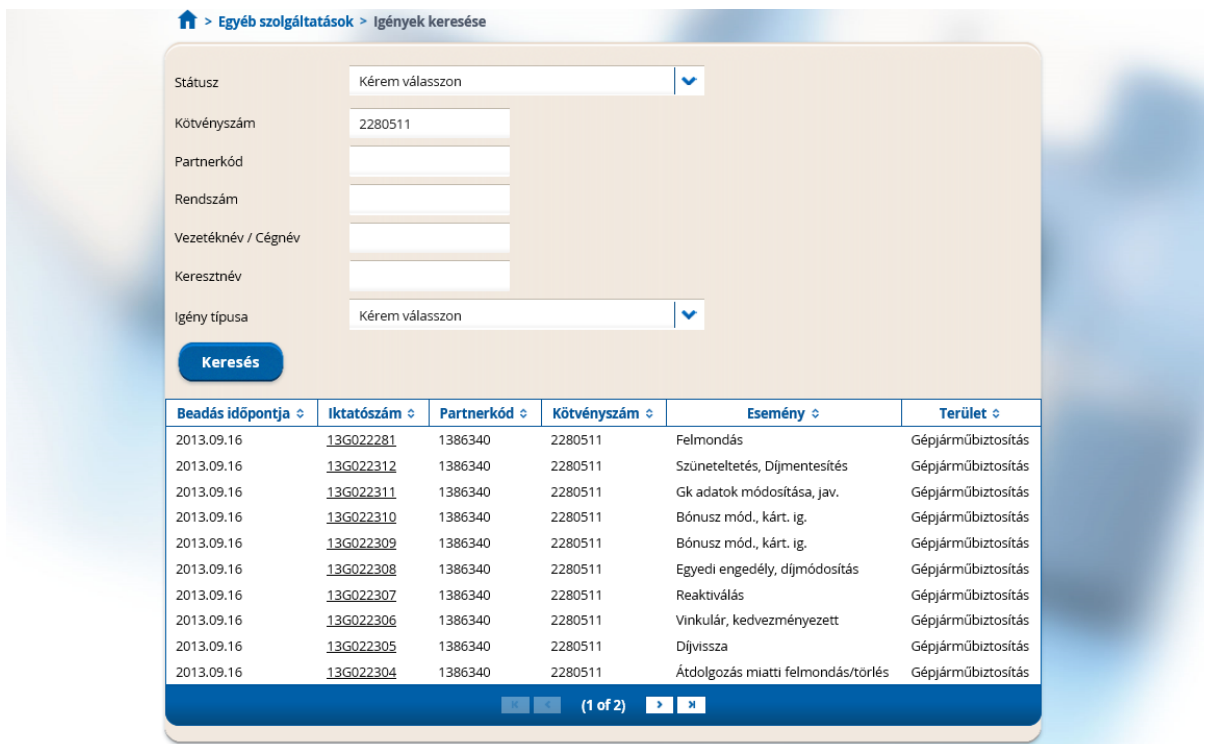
> Egyéb szolgáltatások > Igények keresése

Státusz
Kérem válasszon

Kötvényszám
2280511

Partnerkód

Rendszám

Vezetéknév / Cégnév

Keresztnév

Igény típusa
Kérem válasszon

Keresés

| Beadás időpontja ◇ | Iktatószám ◇ | Partnerkód ◇ | Kötvényszám ◇ | Esemény ◇ | Terület ◇ |
|---|---|---|---|---|---|
| 2013.09.16 | 13G022281 | 1386340 | 2280511 | Felmondás | Gépjárműbiztosítás |
| 2013.09.16 | 13G022312 | 1386340 | 2280511 | Szüneteltetés, Díjmentesítés | Gépjárműbiztosítás |
| 2013.09.16 | 13G022311 | 1386340 | 2280511 | Gk adatok módosítása, jav. | Gépjárműbiztosítás |
| 2013.09.16 | 13G022310 | 1386340 | 2280511 | Bónusz mód., kárt. ig. | Gépjárműbiztosítás |
| 2013.09.16 | 13G022309 | 1386340 | 2280511 | Bónusz mód., kárt. ig. | Gépjárműbiztosítás |
| 2013.09.16 | 13G022308 | 1386340 | 2280511 | Egyedi engedély, díjmódosítás | Gépjárműbiztosítás |
| 2013.09.16 | 13G022307 | 1386340 | 2280511 | Reaktiválás | Gépjárműbiztosítás |
| 2013.09.16 | 13G022306 | 1386340 | 2280511 | Vinkulár, kedvezményezett | Gépjárműbiztosítás |
| 2013.09.16 | 13G022305 | 1386340 | 2280511 | Díjvissza | Gépjárműbiztosítás |
| 2013.09.16 | 13G022304 | 1386340 | 2280511 | Átdolgozás miatti felmondás/törlés | Gépjárműbiztosítás |

(1 of 2)